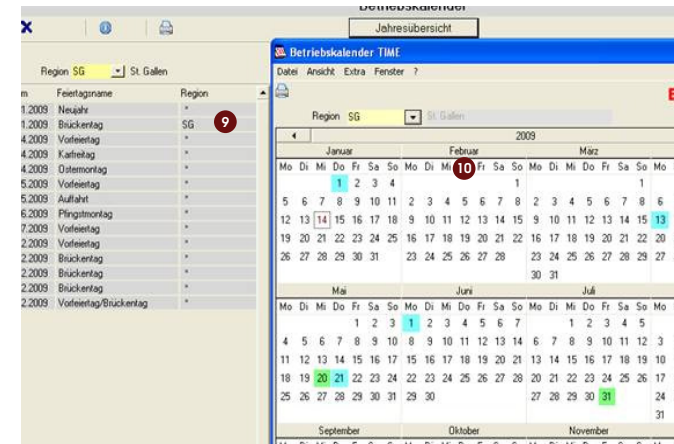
Betriebskalender
Jahresübersicht
Region SG St. Gallen

| m | Feiertagsname | Region |
|---|---|---|
| 1.2009 | Neujahr | * |
| 1.2009 | Brückentag | SG |
| 4.2009 | Vorfeiertag | * |
| 4.2009 | Karfreitag | * |
| 4.2009 | Ostermontag | * |
| 5.2009 | Vorfeiertag | * |
| 5.2009 | Auffahrt | * |
| 6.2009 | Pfingstmontag | * |
| 7.2009 | Vorfeiertag | * |
| 2.2009 | Vorfeiertag | * |
| 2.2009 | Brückentag | * |
| 2.2009 | Brückentag | * |
| 2.2009 | Brückentag | * |
| 2.2009 | Vorfeiertag/Brückentag | * |

9

Betriebskalender TIME
Datei Ansicht Extra Fenster ?
Region SG St. Gallen
2009
10

Januar
Mo Di Mi Do Fr Sa So
1 2 3 4
5 6 7 8 9 10 11
12 13 14 15 16 17 18
19 20 21 22 23 24 25
26 27 28 29 30 31

Februar
Mo Di Mi Do Fr Sa So
1
2 3 4 5 6 7 8
9 10 11 12 13 14 15
16 17 18 19 20 21 22
23 24 25 26 27 28

März
Mo Di Mi Do Fr Sa So
1
2 3 4 5 6 7 8
9 10 11 12 13 14 15
16 17 18 19 20 21 22
23 24 25 26 27 28 29
30 31

Mo
6
13
20
27

Mai
Mo Di Mi Do Fr Sa So
1 2 3
4 5 6 7 8 9 10
11 12 13 14 15 16 17
18 19 20 21 22 23 24
25 26 27 28 29 30 31

Juni
Mo Di Mi Do Fr Sa So
1 2 3 4 5 6 7
8 9 10 11 12 13 14
15 16 17 18 19 20 21
22 23 24 25 26 27 28
29 30

Juli
Mo Di Mi Do Fr Sa So
1 2 3 4 5
6 7 8 9 10 11 12
13 14 15 16 17 18 19
20 21 22 23 24 25 26
27 28 29 30 31

Mo
3
10
17
24
31

September
Oktober
November